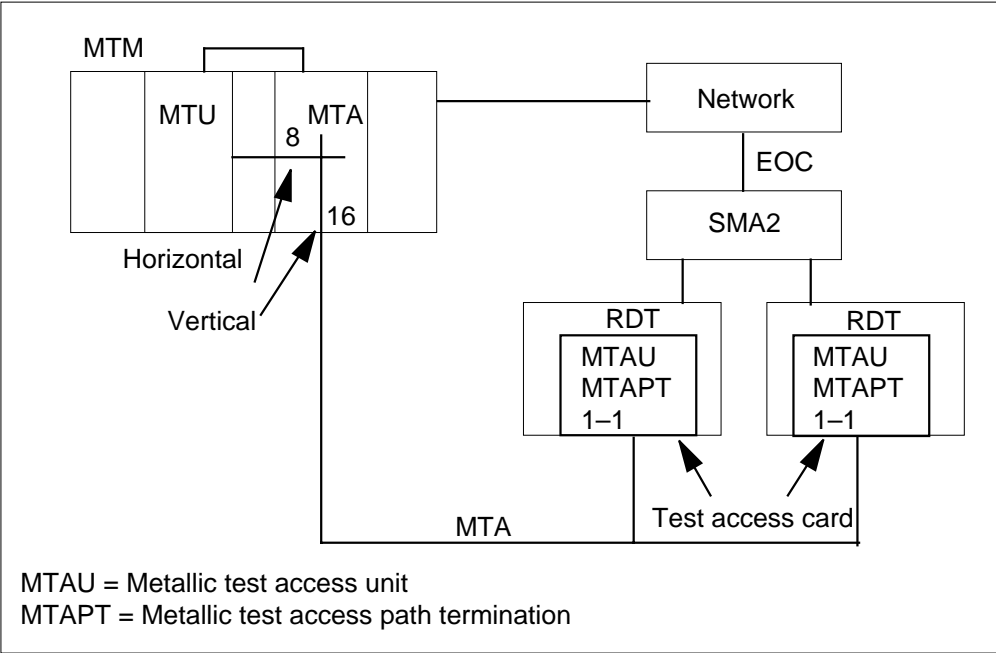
MTM

MTU

MTA

8

16

Horizontal

Vertical

Network

EOC

SMA2

RDT

MTAU
MTAPT
1–1

RDT

MTAU
MTAPT
1–1

MTA

Test access card

MTAU = Metallic test access unit
MTAPT = Metallic test access path termination